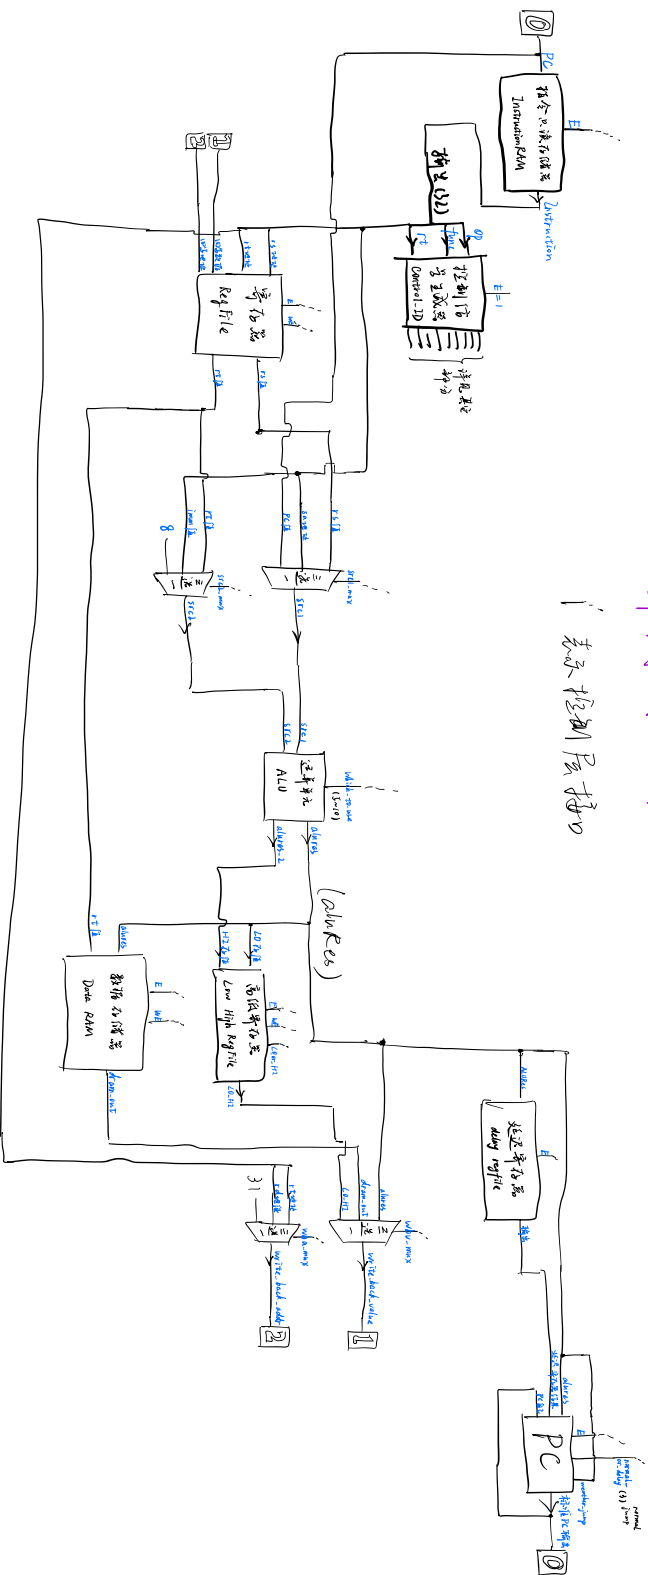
D
PC
指令存储器
Instruction RAM
E
Instruction
译码器
rt
func
op
控制器
Control-ID
E=1
控制信号
② ①
rs
rt
rd
写寄存器
RegFile
E
WE
rs值
rt值
8
imm值
rt值
PC值
shamt
rs值
三选一
三选一
srcB_mux
srcA_mux
srcB
srcA
运算单元
ALU
aluop
aluRes_2
aluRes
(aluRes)
rt值
aluRes
数据存储器
Data RAM
E
WE
HI值
LO值
高低寄存器
Low High RegFile
E
WE
lo_hi
lo_hi
dram_out
aluRes
延迟寄存器
delay regfile
E
31
rt编号
rd编号
三选一
wreg_mux
write_back_addr
2
LO_HI
dram_out
aluRes
四选一
wbv_mux
write_back_value
1
aluRes
跳转地址
PC
E
normal
no_delay
jump
D
程序计数器
主控制图